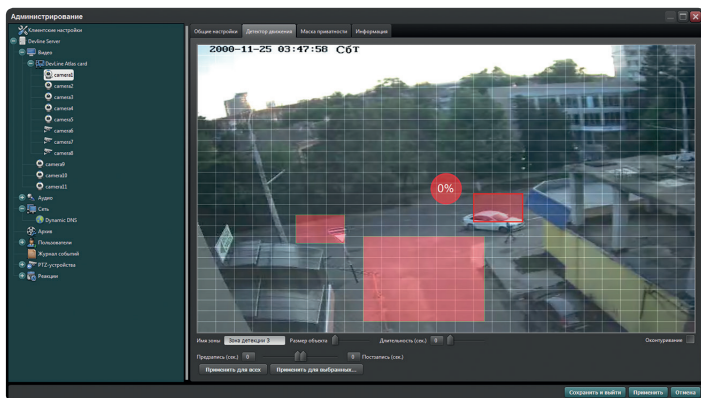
Администрирование

Клиентские настройки
Devline Server
Видео
DevLine Atlas card
camera1
camera2
camera3
camera4
camera5
camera6
camera7
camera8
camera9
camera10
camera11
Аудио
Сеть
Dynamic DNS
Архив
Пользователи
Журнал событий
PTZ устройства
Реакции

Общие настройки
Детектор движения
Маска приватности
Информация

2000-11-25 03:47:58 Сбт

0%

Имя зоны
Зона детекции 3
Размер объекта
Длительность (сек.)
0
Оконтуривание
Предзапись (сек.)
0
0
Постзапись (сек.)
Применить для всех
Применить для выбранных...

Сохранить и выйти
Применить
Отмена